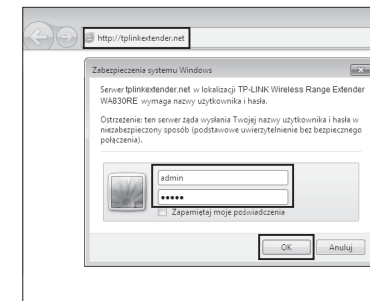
http://tplinkextender.net

Zabezpieczenia systemu Windows

Serwer tplinkextender.net w lokalizacji TP-LINK Wireless Range Extender WA830RE wymaga nazwy użytkownika i hasła.

Ostrzeżenie: ten serwer żąda wysłania Twojej nazwy użytkownika i hasła w niezabezpieczony sposób (podstawowe uwierzytelnienie bez bezpiecznego połączenia).

admin

•••••

Zapamiętaj moje poświadczenia

OK

Anuluj